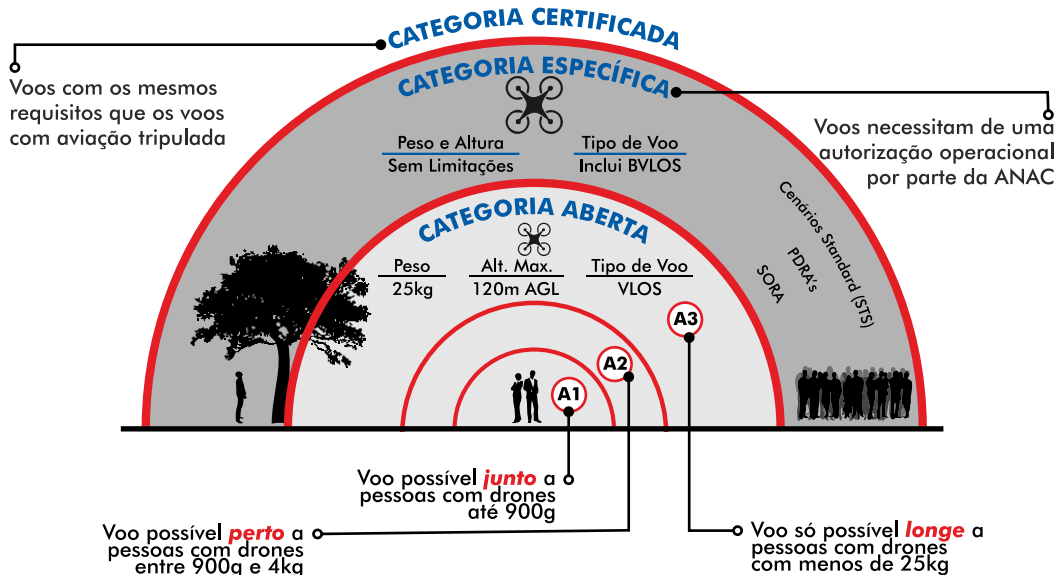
CATEGORIA CERTIFICADA

Voos com os mesmos requisitos que os voos com aviação tripulada

CATEGORIA ESPECÍFICA

Voos necessitam de uma autorização operacional por parte da ANAC

Peso e Altura
Sem Limitações

Tipo de Voo
Inclui BVLOS

Cenários Standard (STS)
PDRA's
SORA

CATEGORIA ABERTA

Peso
25kg

Alt. Max.
120m AGL

Tipo de Voo
VLOS

A3

A2

A1

Voo possível junto a pessoas com drones até 900g

Voo possível perto a pessoas com drones entre 900g e 4kg

Voo só possível longe a pessoas com drones com menos de 25kg